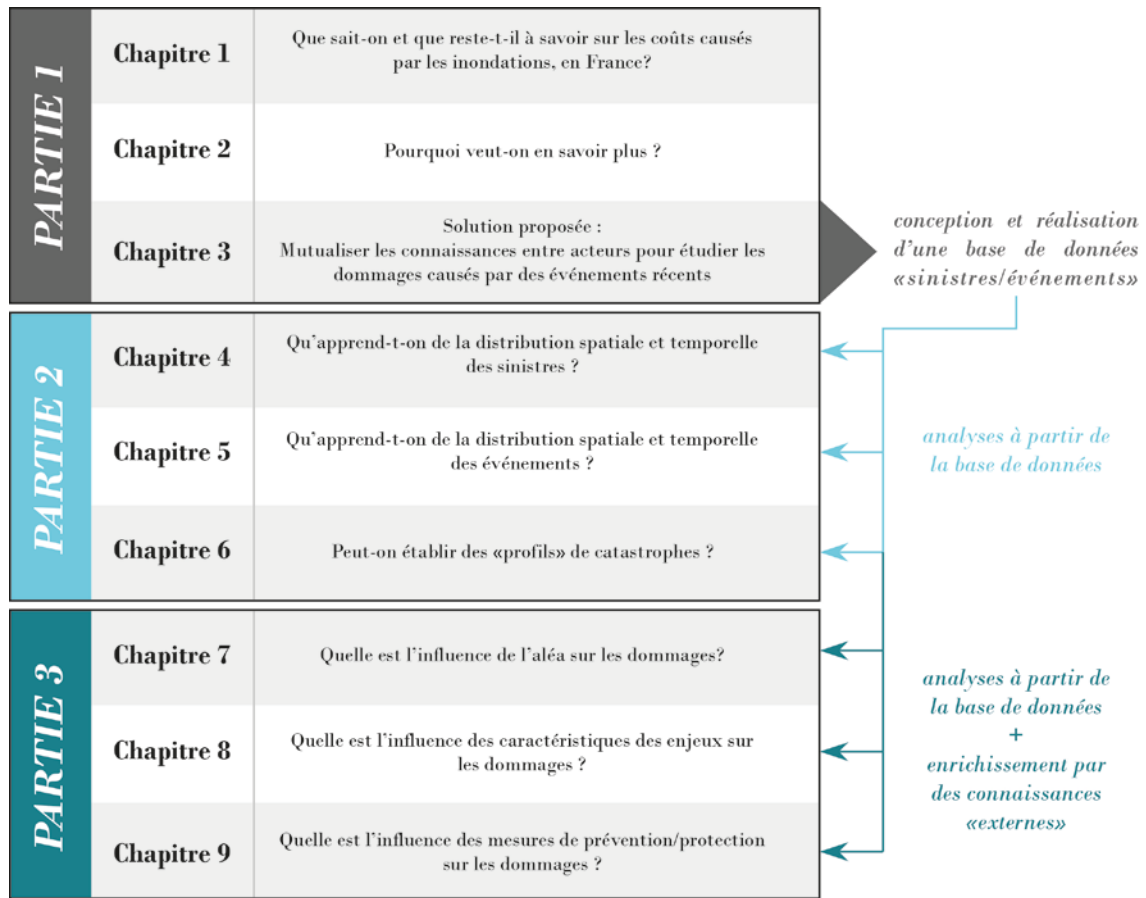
PARTIE 1

| Chapitre 1 | Que sait-on et que reste-t-il à savoir sur les coûts causés par les inondations, en France? |
|---|---|
| Chapitre 2 | Pourquoi veut-on en savoir plus ? |
| Chapitre 3 | Solution proposée : Mutualiser les connaissances entre acteurs pour étudier les dommages causés par des événements récents |

conception et réalisation d'une base de données «sinistres/événements»

PARTIE 2

| Chapitre 4 | Qu'apprend-t-on de la distribution spatiale et temporelle des sinistres ? |
|---|---|
| Chapitre 5 | Qu'apprend-t-on de la distribution spatiale et temporelle des événements ? |
| Chapitre 6 | Peut-on établir des «profils» de catastrophes ? |

analyses à partir de la base de données

PARTIE 3

| Chapitre 7 | Quelle est l'influence de l'aléa sur les dommages? |
|---|---|
| Chapitre 8 | Quelle est l'influence des caractéristiques des enjeux sur les dommages ? |
| Chapitre 9 | Quelle est l'influence des mesures de prévention/protection sur les dommages ? |

analyses à partir de la base de données + enrichissement par des connaissances «externes»